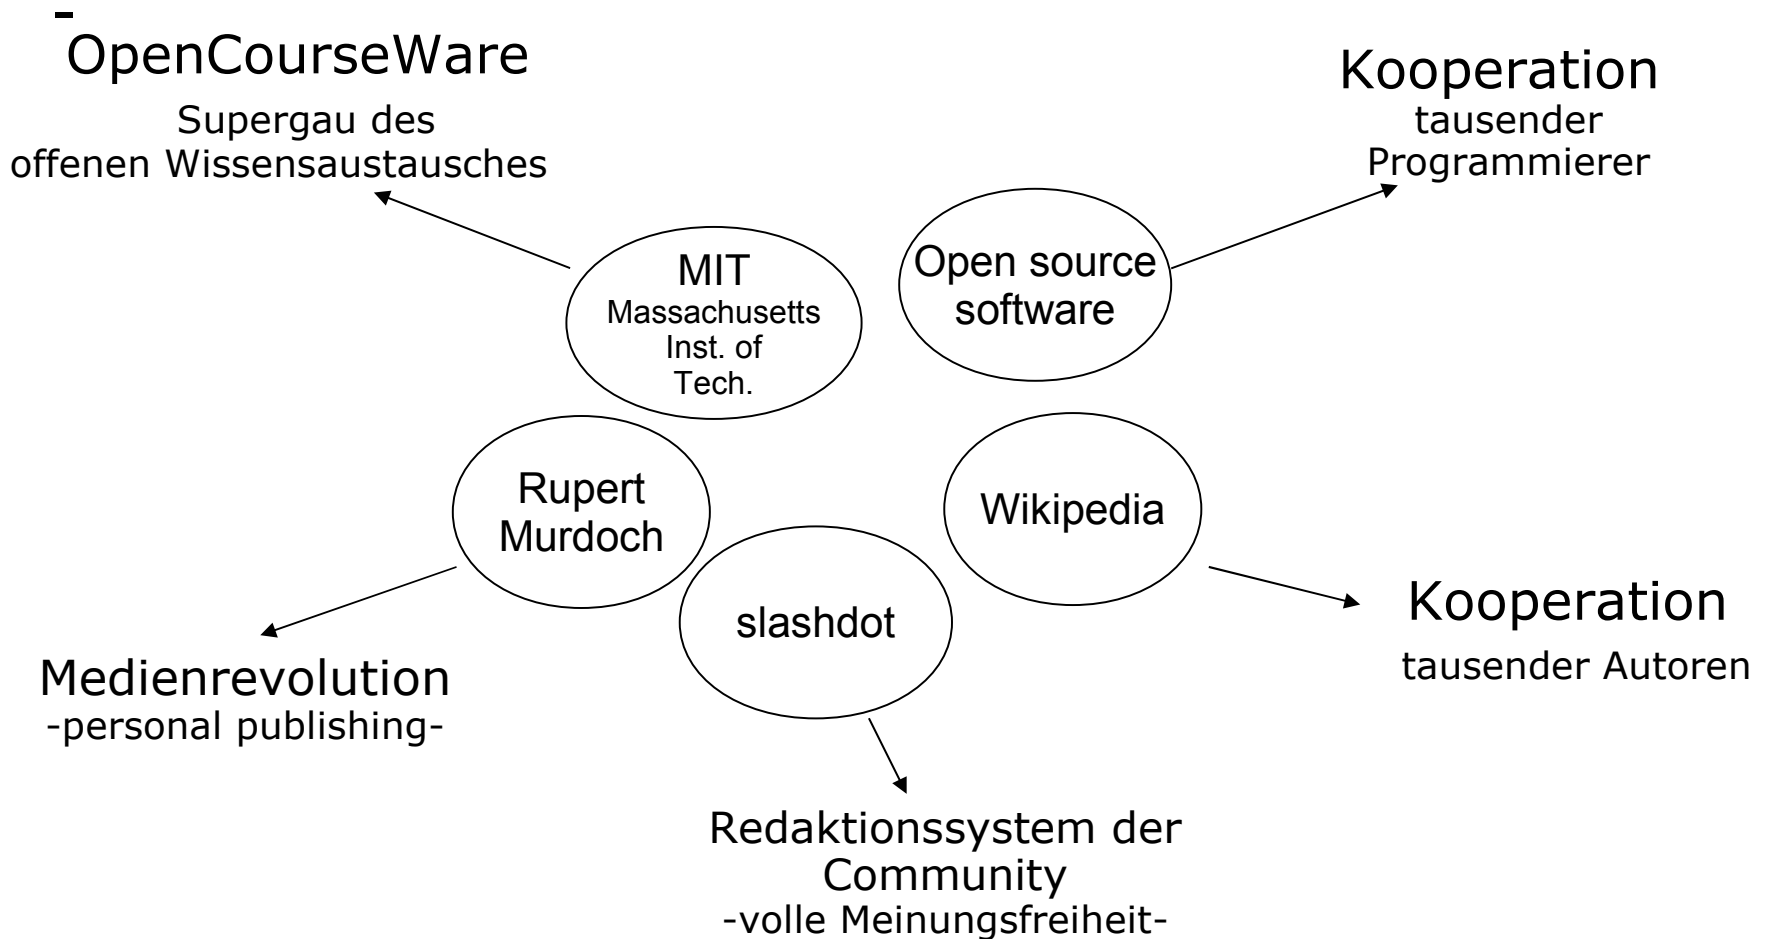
OpenCourseWare

Supergau des offenen Wissensaustausches

Kooperation
tausender Programmierer

MIT
Massachusetts Inst. of Tech.

Open source software

Rupert Murdoch

Wikipedia

slashdot

Medienrevolution
-personal publishing-

Kooperation
tausender Autoren

Redaktionssystem der Community
-volle Meinungsfreiheit-